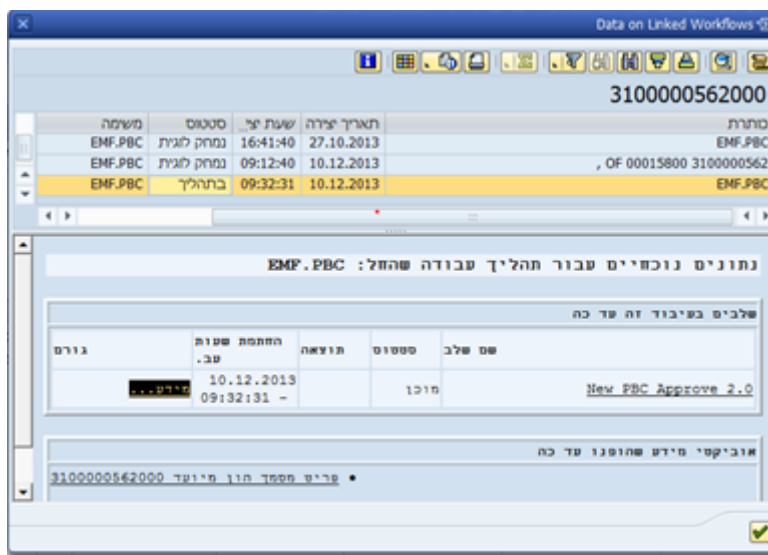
Data on Linked Workflows

3100000562000

| כותרת | תאריך יצירה | שעת יצ | סטטוס | משימה |
|---|---|---|---|---|
| EMF.PBC | 27.10.2013 | 16:41:40 | נמחק לוגית | EMF.PBC |
| OF 00015800 3100000562 , | 10.12.2013 | 09:12:40 | נמחק לוגית | EMF.PBC |
| EMF.PBC | 10.12.2013 | 09:32:31 | בתהליך | EMF.PBC |

נתונים נוכחיים עבור תהליך עבודה שהחל: EMF.PBC

שלבים בעיבוד זה עד כה

| שם שלב | סטטוס | תוצאה | החתמת שעות עב. | גורם |
|---|---|---|---|---|
| New PBC Approve 2.0 | מוכן | | 10.12.2013 09:32:31 - | מידע... |

אוביקטי מידע שהופקו עד כה

• פריט מסמך הון מיועד 3100000562000